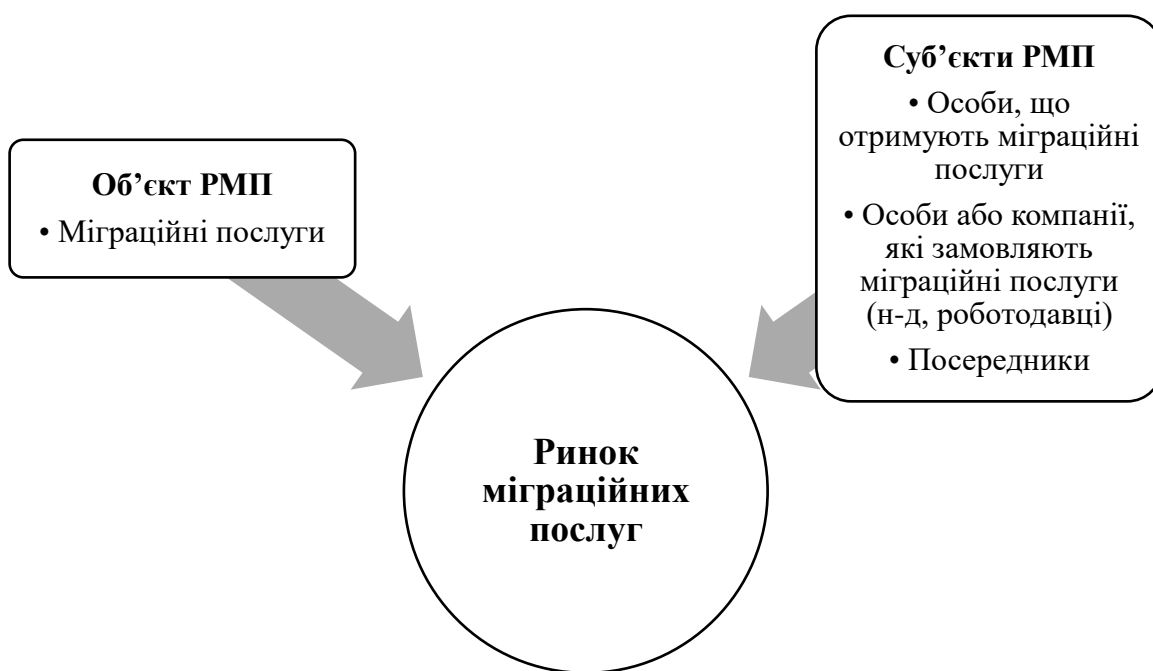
Об'єкт РМП
• Міграційні послуги

Суб'єкти РМП
• Особи, що отримують міграційні послуги
• Особи або компанії, які замовляють міграційні послуги (н-д, роботодавці)
• Посередники

Ринок міграційних послуг